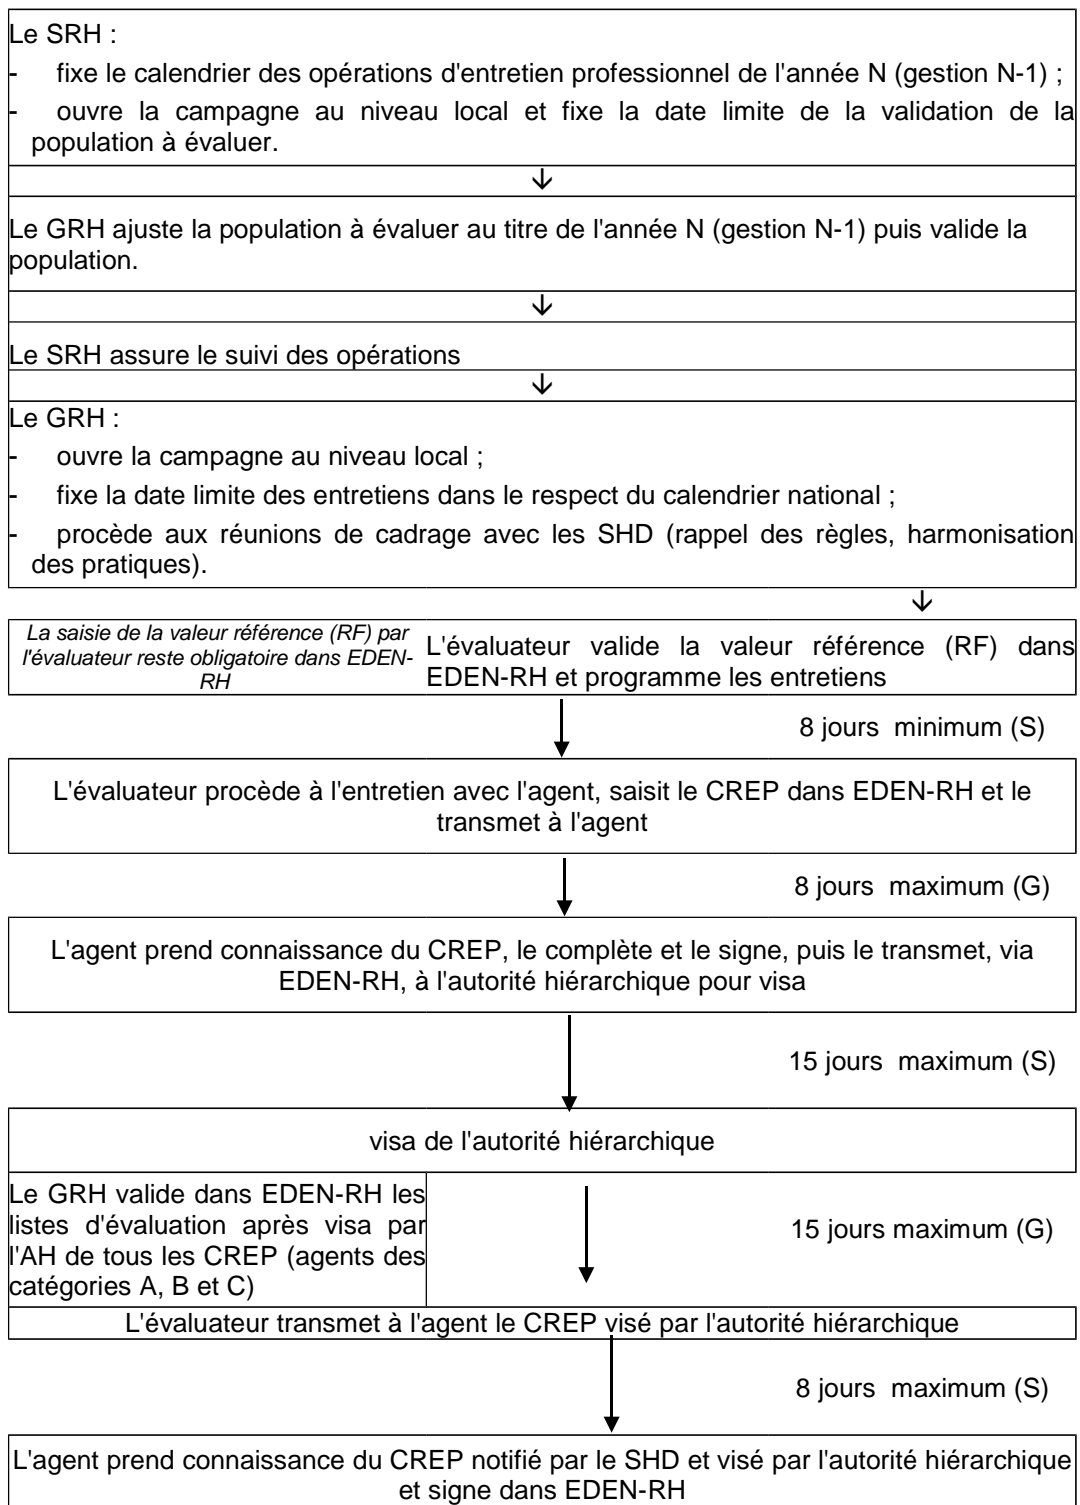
Le SRH :

- fixe le calendrier des opérations d'entretien professionnel de l'année N (gestion N-1) ;
- ouvre la campagne au niveau local et fixe la date limite de la validation de la population à évaluer.

↓

Le GRH ajuste la population à évaluer au titre de l'année N (gestion N-1) puis valide la population.

↓

Le SRH assure le suivi des opérations

↓

Le GRH :

- ouvre la campagne au niveau local ;
- fixe la date limite des entretiens dans le respect du calendrier national ;
- procède aux réunions de cadrage avec les SHD (rappel des règles, harmonisation des pratiques).

↓

*La saisie de la valeur référence (RF) par l'évaluateur reste obligatoire dans EDEN-RH*

L'évaluateur valide la valeur référence (RF) dans EDEN-RH et programme les entretiens

8 jours minimum (S)

L'évaluateur procède à l'entretien avec l'agent, saisit le CREP dans EDEN-RH et le transmet à l'agent

8 jours maximum (G)

L'agent prend connaissance du CREP, le complète et le signe, puis le transmet, via EDEN-RH, à l'autorité hiérarchique pour visa

15 jours maximum (S)

visa de l'autorité hiérarchique

Le GRH valide dans EDEN-RH les listes d'évaluation après visa par l'AH de tous les CREP (agents des catégories A, B et C)

15 jours maximum (G)

L'évaluateur transmet à l'agent le CREP visé par l'autorité hiérarchique

8 jours maximum (S)

L'agent prend connaissance du CREP notifié par le SHD et visé par l'autorité hiérarchique et signe dans EDEN-RH